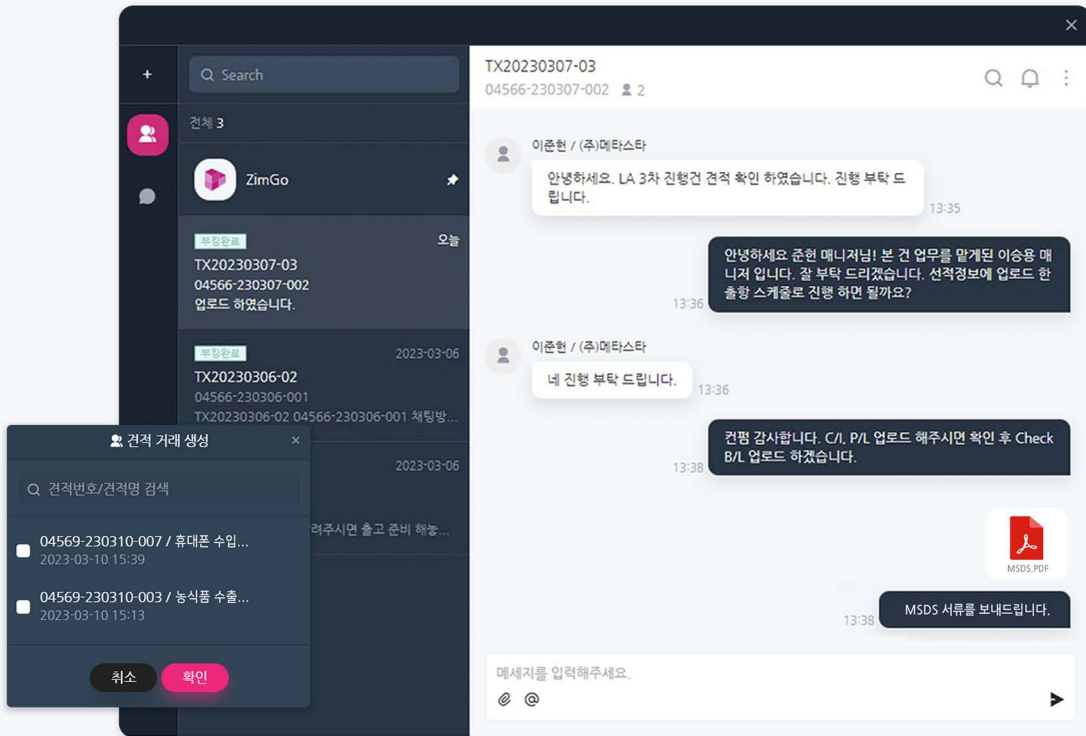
×

+

Search

전체 3

ZimGo

부킹완료
오늘
TX20230307-03
04566-230307-002
업로드 하였습니다.

부킹완료
2023-03-06
TX20230306-02
04566-230306-001
TX20230306-02 04566-230306-001 채팅방...

2023-03-06
려주시면 출고 준비 해놓...

견적 거래 생성 ×

견적번호/견적명 검색

04569-230310-007 / 휴대폰 수입...
2023-03-10 15:39

04569-230310-003 / 농식품 수출...
2023-03-10 15:13

취소 확인

TX20230307-03
04566-230307-002 2

이준현 / (주)메타스타
안녕하세요. LA 3차 진행건 견적 확인 하였습니다. 진행 부탁 드립니다.
13:35

안녕하세요 준현 매니저님! 본 건 업무를 맡게된 이승용 매니저 입니다. 잘 부탁 드리겠습니다. 선적정보에 업로드 한 출항 스케줄로 진행 하면 될까요?
13:36

이준현 / (주)메타스타
네 진행 부탁 드립니다.
13:36

컨펌 감사합니다. C/I, P/L 업로드 해주시면 확인 후 Check B/L 업로드 하겠습니다.
13:38

MSDS.PDF

MSDS 서류를 보내드립니다.
13:38

메세지를 입력해주세요.